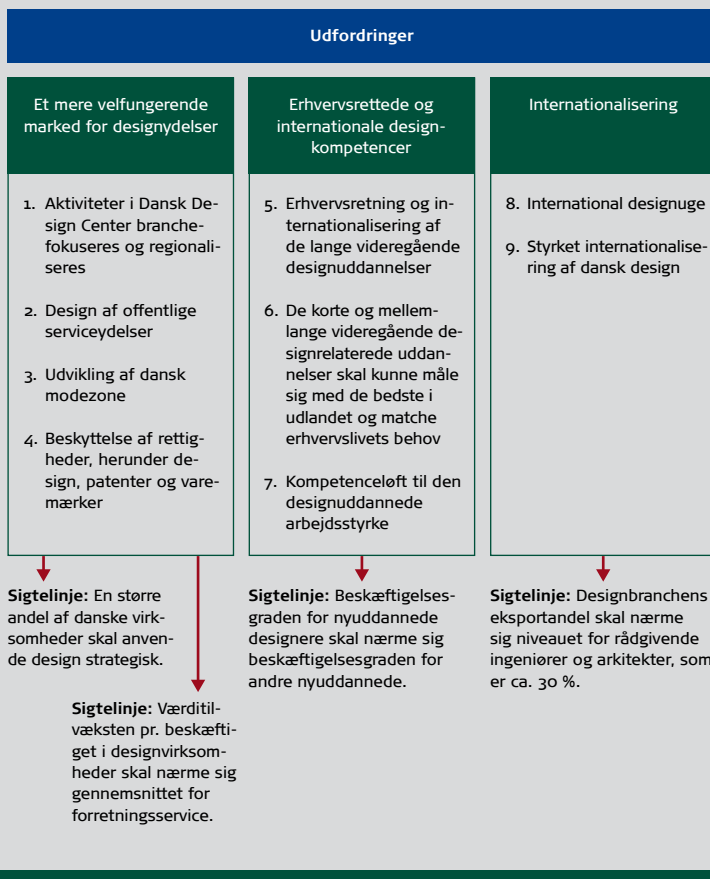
Udfordringer

Et mere velfungerende marked for designydelser

1. Aktiviteter i Dansk Design Center branchefokuseres og regionaliseres

2. Design af offentlige serviceydelser

3. Udvikling af dansk modezone

4. Beskyttelse af rettigheder, herunder design, patenter og varemærker

Erhvervsrettede og internationale designkompetencer

5. Erhvervsretning og internationalisering af de lange videregående designuddannelser

6. De korte og mellemlange videregående designrelaterede uddannelser skal kunne måle sig med de bedste i udlandet og matche erhvervslivets behov

7. Kompetenceløft til den designuddannede arbejdsstyrke

Internationalisering

8. International designuge

9. Styrket internationalisering af dansk design

Sigtelinje: En større andel af danske virksomheder skal anvende design strategisk.

Sigtelinje: Værditilvæksten pr. beskæftiget i designvirksomheder skal nærme sig gennemsnittet for forretningsservice.

Sigtelinje: Beskæftigelsesgraden for nyuddannede designere skal nærme sig beskæftigelsesgraden for andre nyuddannede.

Sigtelinje: Designbranchens eksportandel skal nærme sig niveauet for rådgivende ingeniører og arkitekter, som er ca. 30 %.